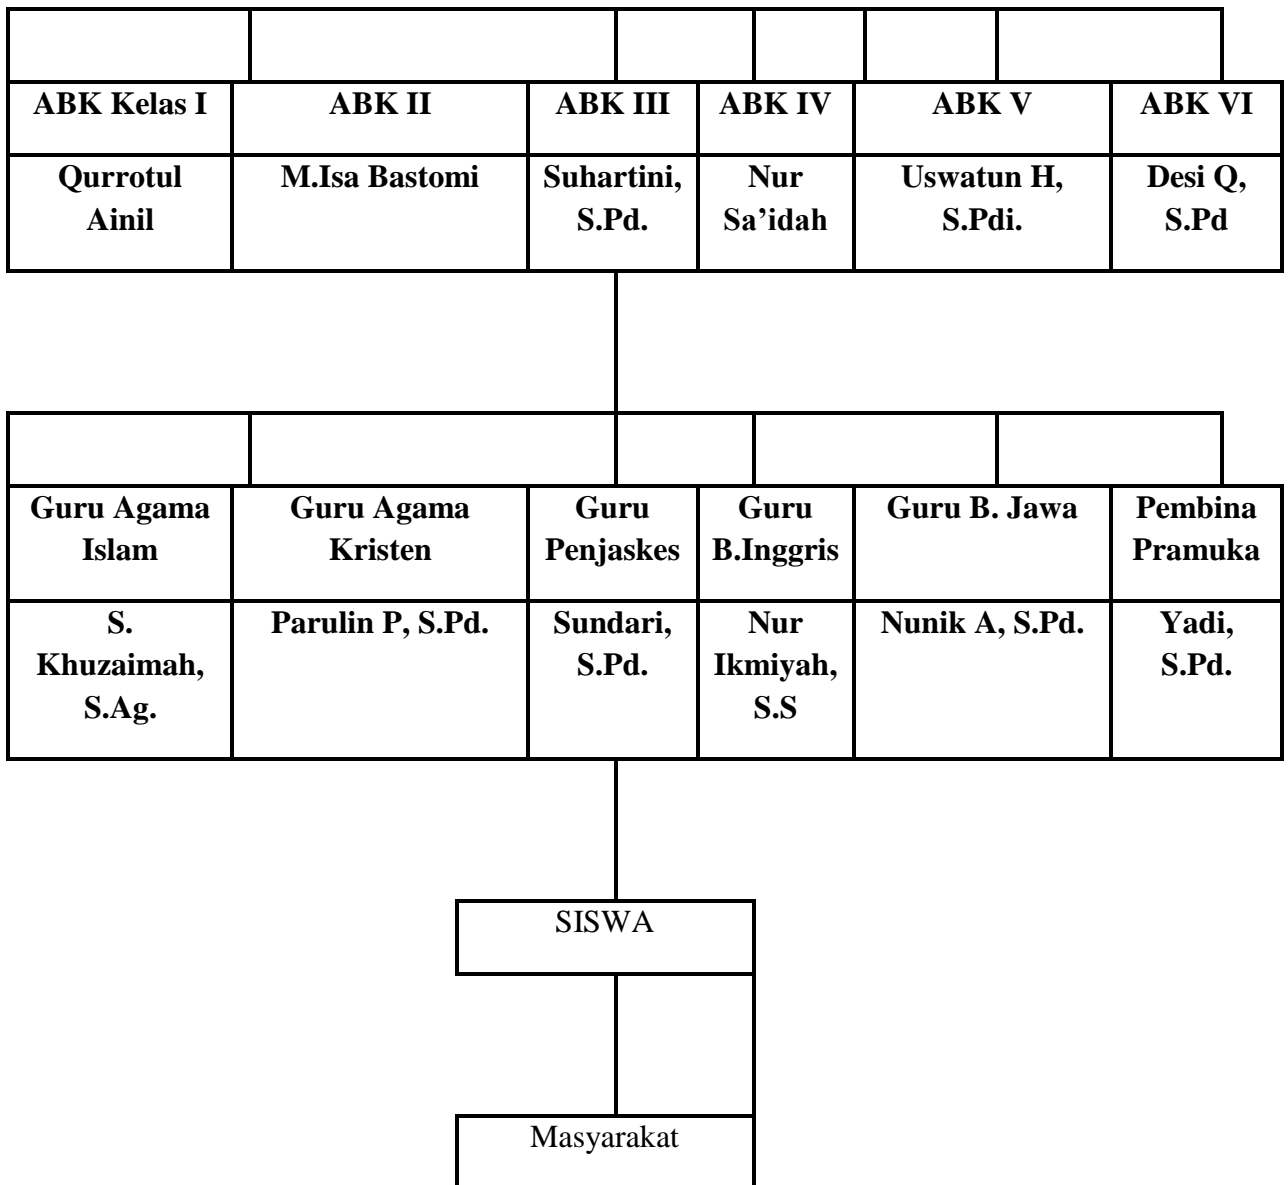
| ABK Kelas I | ABK II | ABK III | ABK IV | ABK V | ABK VI |
|---|---|---|---|---|---|
| Qurrotul Ainil | M.Isa Bastomi | Suhartini, S.Pd. | Nur Sa'idah | Uswatun H, S.Pdi. | Desi Q, S.Pd |

| Guru Agama Islam | Guru Agama Kristen | Guru Penjaskes | Guru B.Inggris | Guru B. Jawa | Pembina Pramuka |
|---|---|---|---|---|---|
| S. Khuzaimah, S.Ag. | Parulin P, S.Pd. | Sundari, S.Pd. | Nur Ikmiyah, S.S | Nunik A, S.Pd. | Yadi, S.Pd. |

SISWA

Masyarakat